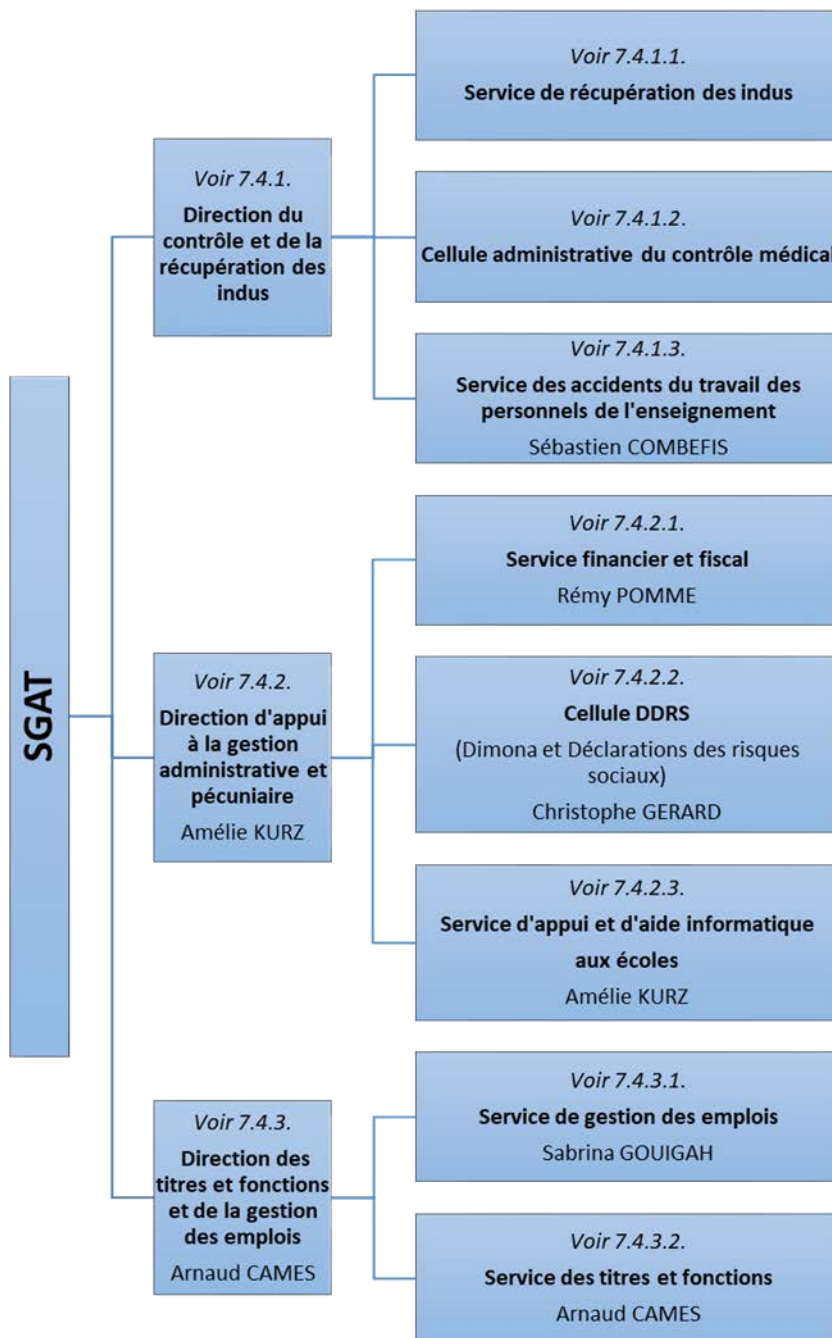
SGAT

Voir 7.4.1.
Direction du contrôle et de la récupération des indus

Voir 7.4.1.1.
Service de récupération des indus

Voir 7.4.1.2.
Cellule administrative du contrôle médical

Voir 7.4.1.3.
Service des accidents du travail des personnels de l'enseignement
Sébastien COMBEFIS

Voir 7.4.2.
Direction d'appui à la gestion administrative et pécuniaire
Amélie KURZ

Voir 7.4.2.1.
Service financier et fiscal
Rémy POMME

Voir 7.4.2.2.
Cellule DDRS
(Dimona et Déclarations des risques sociaux)
Christophe GERARD

Voir 7.4.2.3.
Service d'appui et d'aide informatique aux écoles
Amélie KURZ

Voir 7.4.3.
Direction des titres et fonctions et de la gestion des emplois
Arnaud CAMES

Voir 7.4.3.1.
Service de gestion des emplois
Sabrina GOUIGAH

Voir 7.4.3.2.
Service des titres et fonctions
Arnaud CAMES